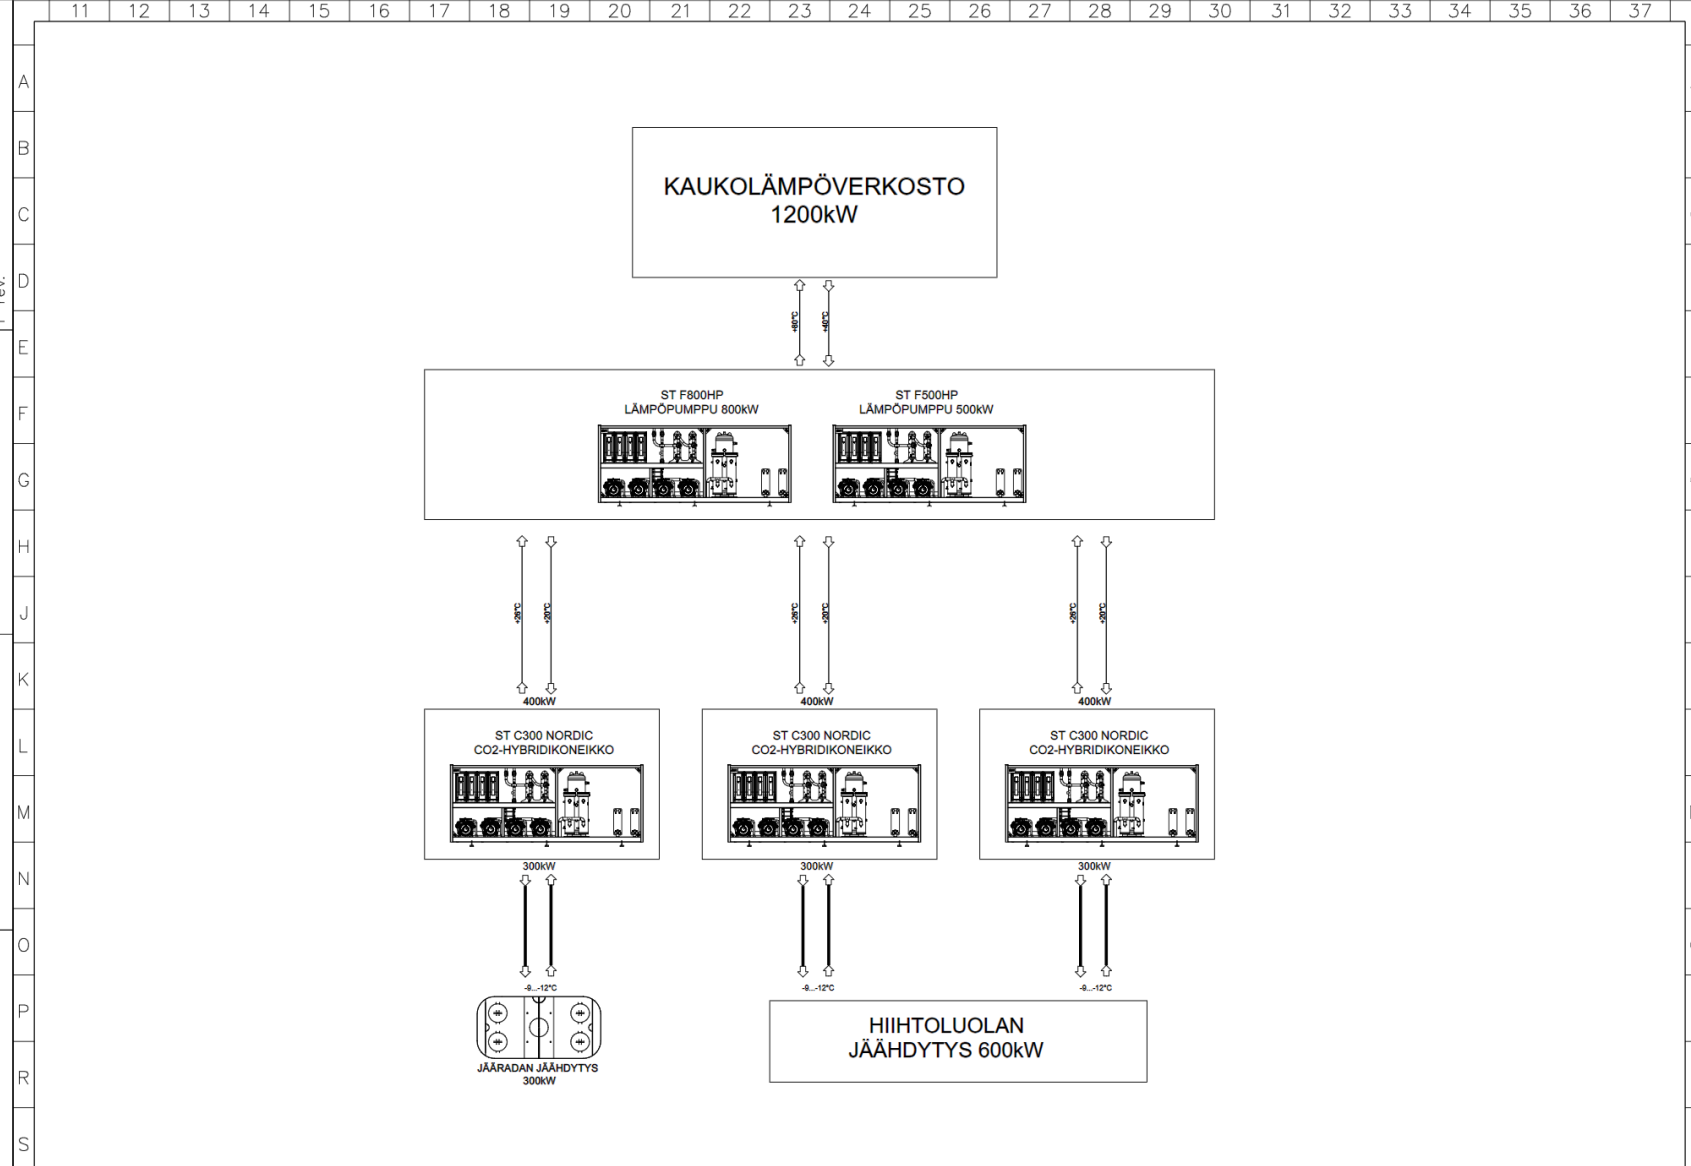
11 12 13 14 15 16 17 18 19 20 21 22 23 24 25 26 27 28 29 30 31 32 33 34 35 36 37

A B C D E F G H J K L M N O P R S

KAUKOLÄMPÖVERKOSTO
1200kW

+80°C +40°C

ST F800HP
LÄMPÖPUMPPU 800kW

ST F500HP
LÄMPÖPUMPPU 500kW

+26°C +20°C
400kW

+26°C +20°C
400kW

+26°C +20°C
400kW

ST C300 NORDIC
CO2-HYBRIDIKONEIKKO
300kW

ST C300 NORDIC
CO2-HYBRIDIKONEIKKO
300kW

ST C300 NORDIC
CO2-HYBRIDIKONEIKKO
300kW

-9...-12°C

-9...-12°C

-9...-12°C

JÄÄRADAN JÄÄHDYTYS
300kW

HIIHTOLUOLAN
JÄÄHDYTYS 600kW